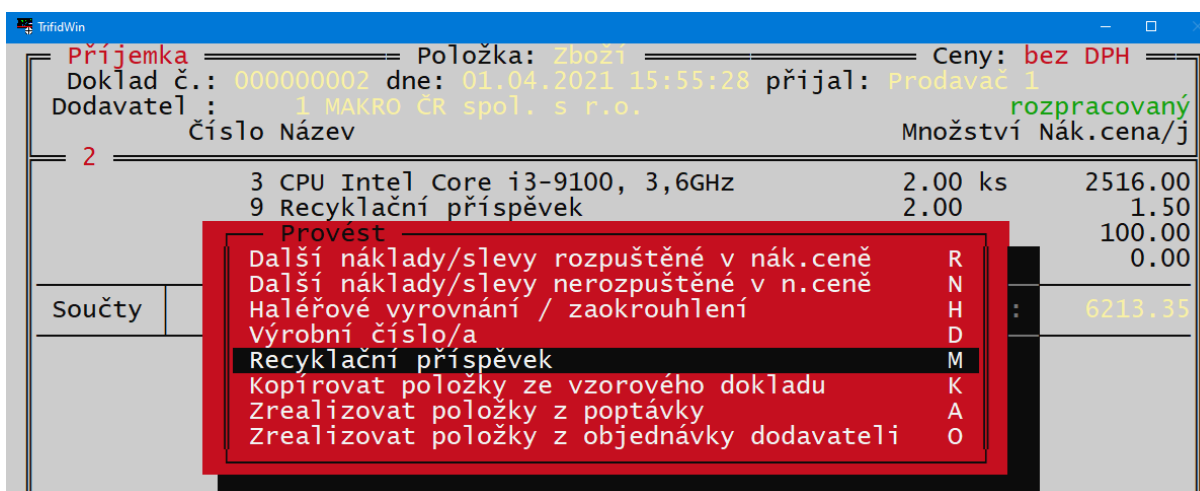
TrifidWin

Příjemka Položka: Zboží Ceny: bez DPH
Doklad č.: 000000002 dne: 01.04.2021 15:55:28 přijal: Prodavač 1
Dodavatel : 1 MAKRO ČR spol. s r.o. rozpracovaný
Číslo Název Množství Nák.cena/j
2

3 CPU Intel Core i3-9100, 3,6GHz 2.00 ks 2516.00
9 Recyklační příspěvek 2.00 1.50
100.00
0.00
Součty 6213.35

Provést
Další náklady/slevy rozpuštěné v nák.ceně R
Další náklady/slevy nerozpuštěné v n.ceně N
Haléřové vyrovnání / zaokrouhlení H
Výrobní číslo/a D
Recyklační příspěvek M
Kopírovat položky ze vzorového dokladu K
Zrealizovat položky z poptávky A
Zrealizovat položky z objednávky dodavateli O